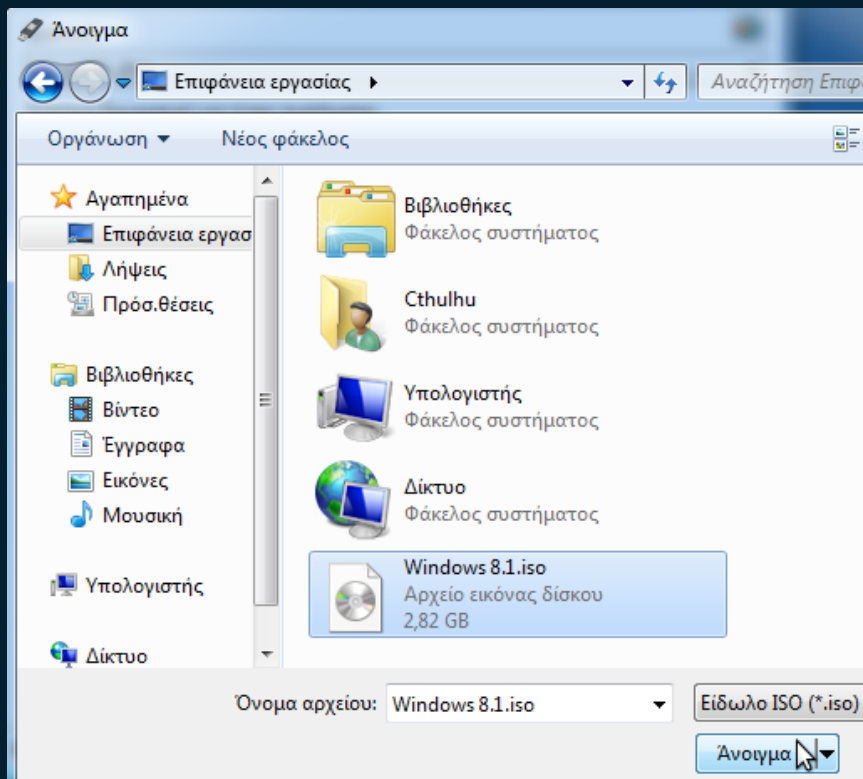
Άνοιγμα

Επιφάνεια εργασίας ▸

Αναζήτηση Επιφ

Οργάνωση ▾ Νέος φάκελος

Αγαπημένα
Επιφάνεια εργασ
Λήψεις
Πρόσ.θέσεις

Βιβλιοθήκες
Βίντεο
Έγγραφα
Εικόνες
Μουσική

Υπολογιστής

Δίκτυο

Βιβλιοθήκες
Φάκελος συστήματος

Cthulhu
Φάκελος συστήματος

Υπολογιστής
Φάκελος συστήματος

Δίκτυο
Φάκελος συστήματος

Windows 8.1.iso
Αρχείο εικόνας δίσκου
2,82 GB

Όνομα αρχείου: Windows 8.1.iso

Είδωλο ISO (*.iso)

Άνοιγμα